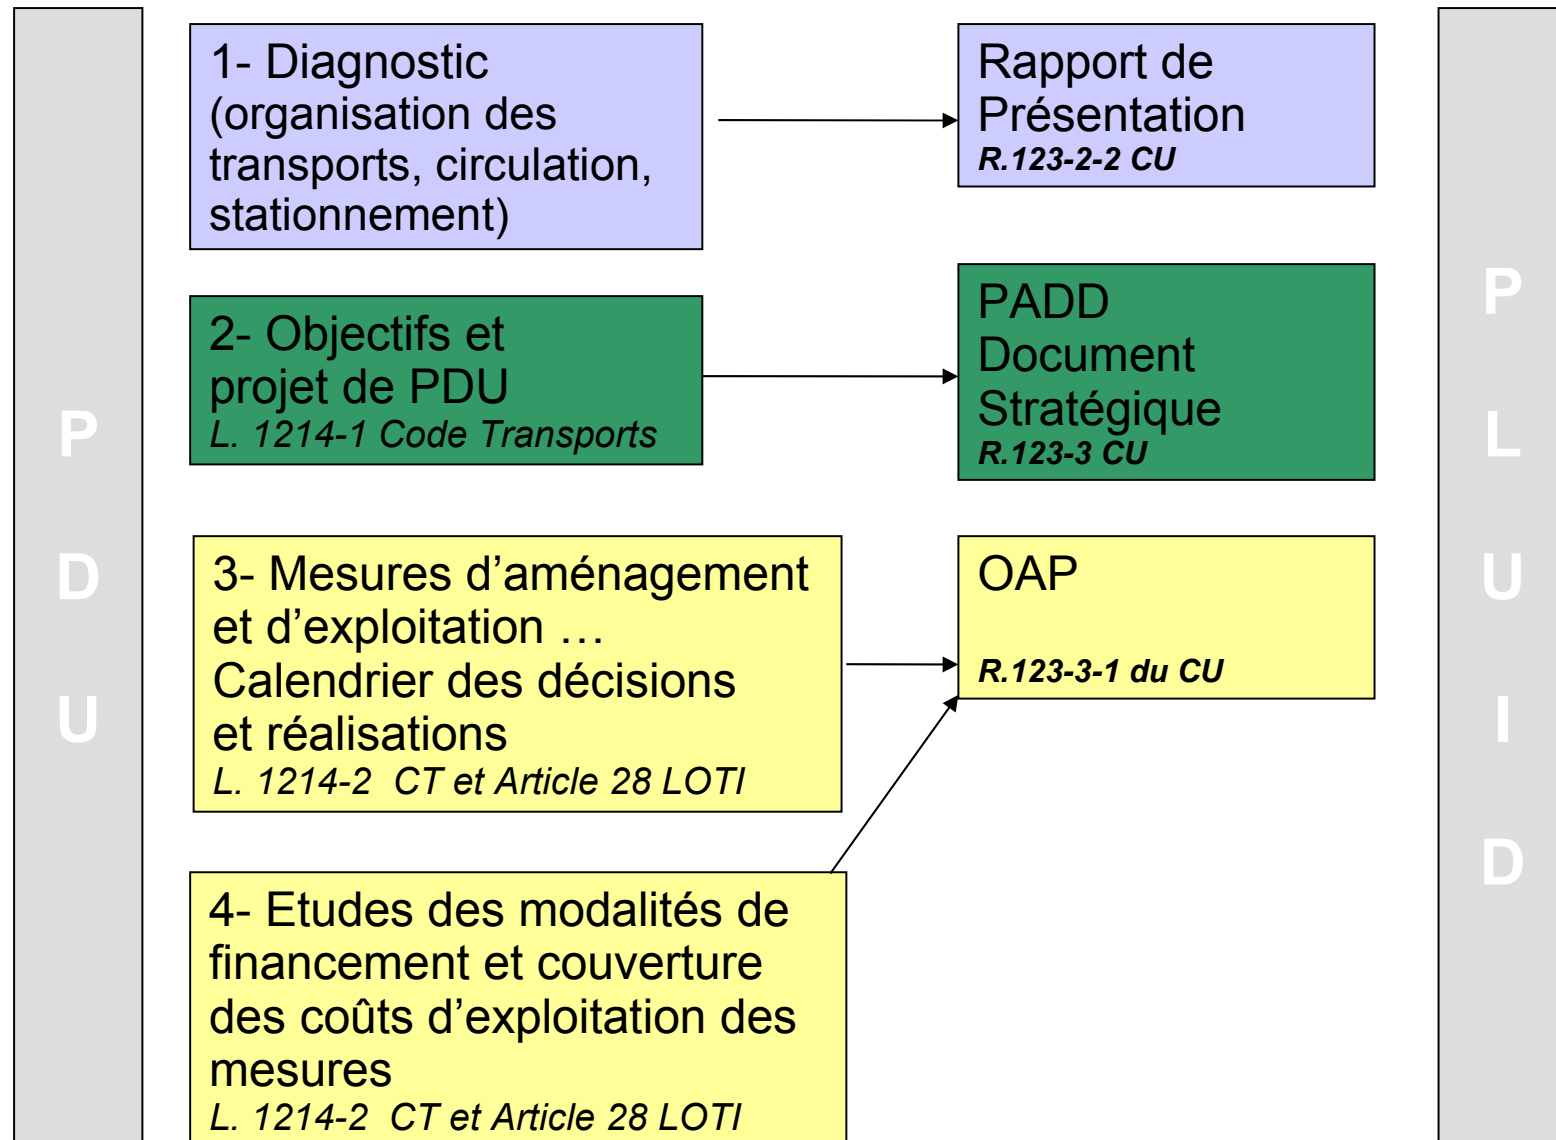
P
D
U

1- Diagnostic (organisation des transports, circulation, stationnement)

Rapport de Présentation
R.123-2-2 CU

2- Objectifs et projet de PDU
L. 1214-1 Code Transports

PADD
Document Stratégique
R.123-3 CU

3- Mesures d'aménagement et d'exploitation …
Calendrier des décisions et réalisations
L. 1214-2 CT et Article 28 LOTI

OAP
R.123-3-1 du CU

4- Etudes des modalités de financement et couverture des coûts d'exploitation des mesures
L. 1214-2 CT et Article 28 LOTI

P
L
U
I
D